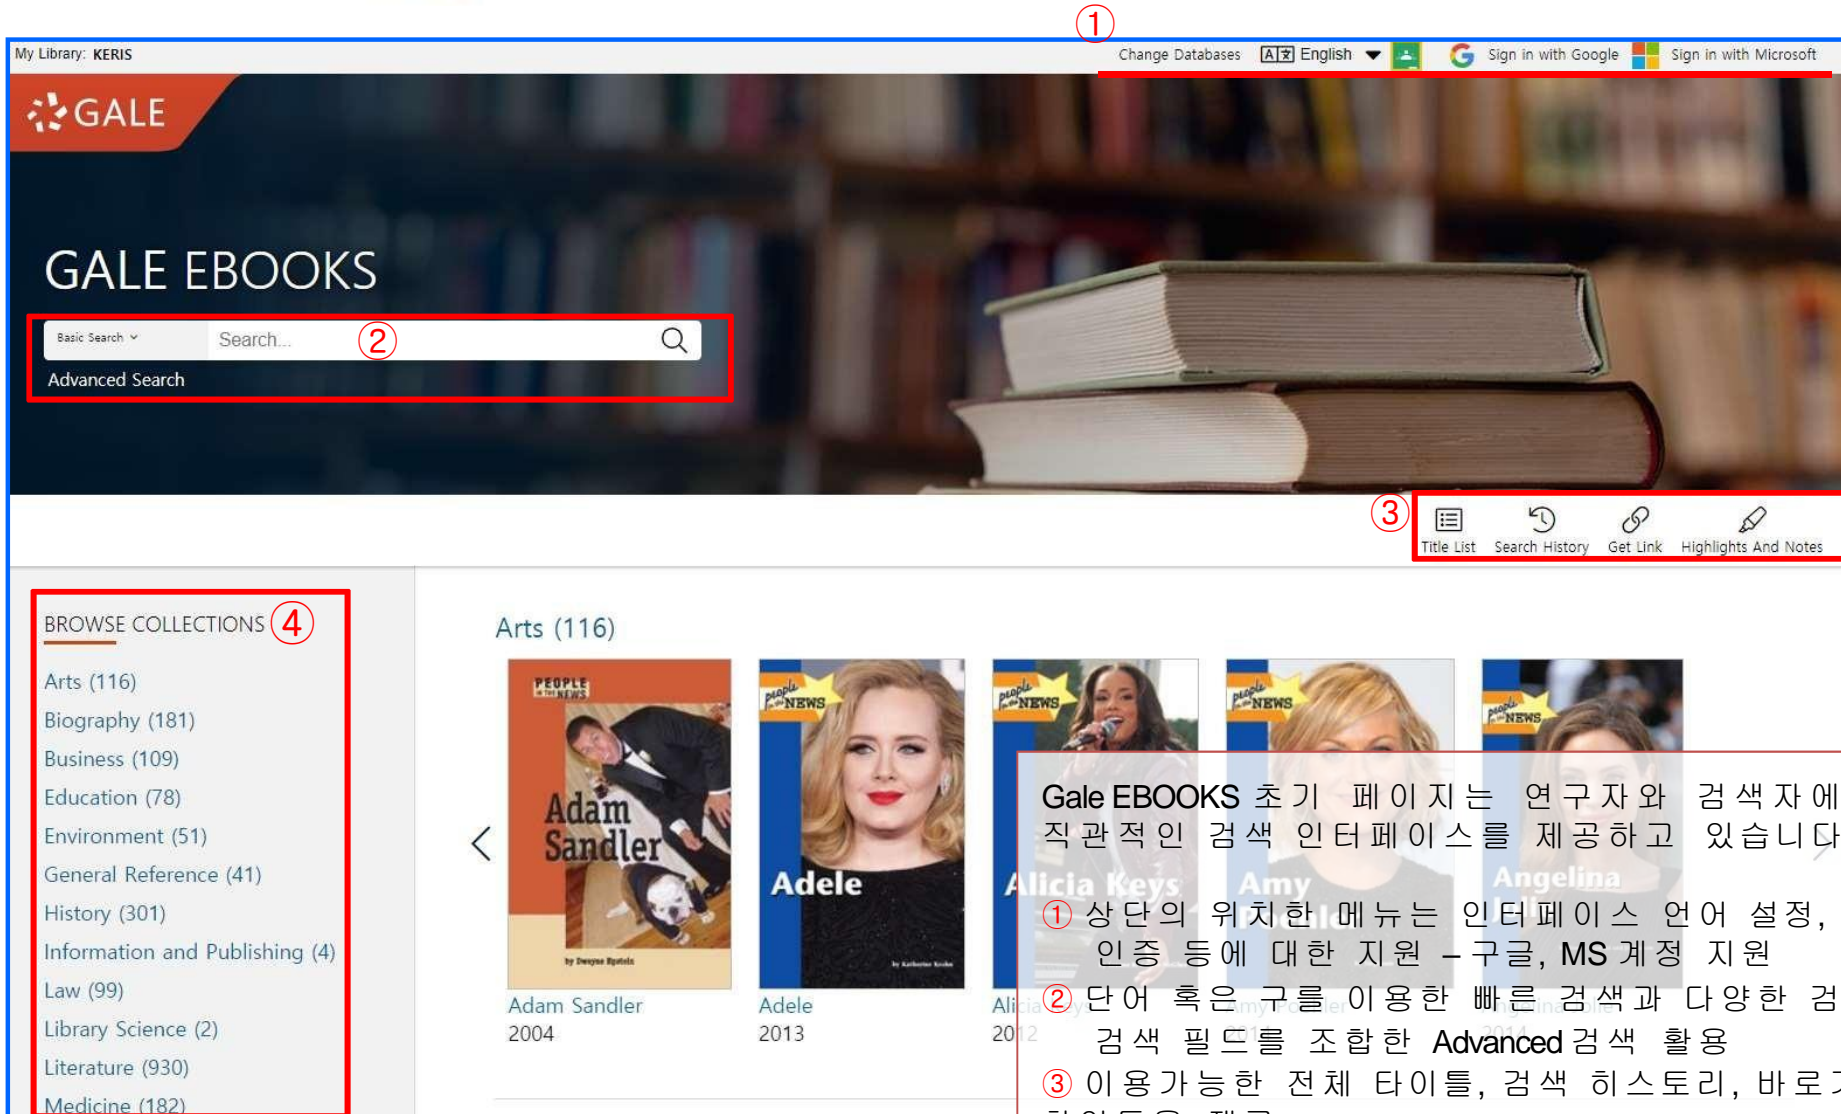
①

My Library: KERIS

Change Databases English Sign in with Google Sign in with Microsoft

GALE

GALE EBOOKS

Basic Search Search... ②

Advanced Search

③ Title List Search History Get Link Highlights And Notes

BROWSE COLLECTIONS ④

Arts (116)
Biography (181)
Business (109)
Education (78)
Environment (51)
General Reference (41)
History (301)
Information and Publishing (4)
Law (99)
Library Science (2)
Literature (930)
Medicine (182)

Arts (116)

PEOPLE IN THE NEWS Adam Sandler

Adam Sandler
2004

people in the NEWS Adele

Adele
2013

people in the NEWS Alicia Keys

Ali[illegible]
20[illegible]

people in the NEWS Amy

people in the NEWS Angelina

Gale EBOOKS 초기 페이지는 연구자와 검색자에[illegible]
직관적인 검색 인터페이스를 제공하고 있습니다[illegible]

① 상단의 위치한 메뉴는 인터페이스 언어 설정, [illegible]
인증 등에 대한 지원 – 구글, MS 계정 지원

② 단어 혹은 구를 이용한 빠른 검색과 다양한 검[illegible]
검색 필드를 조합한 Advanced 검색 활용

③ 이용가능한 전체 타이틀, 검색 히스토리, 바로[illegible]
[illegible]